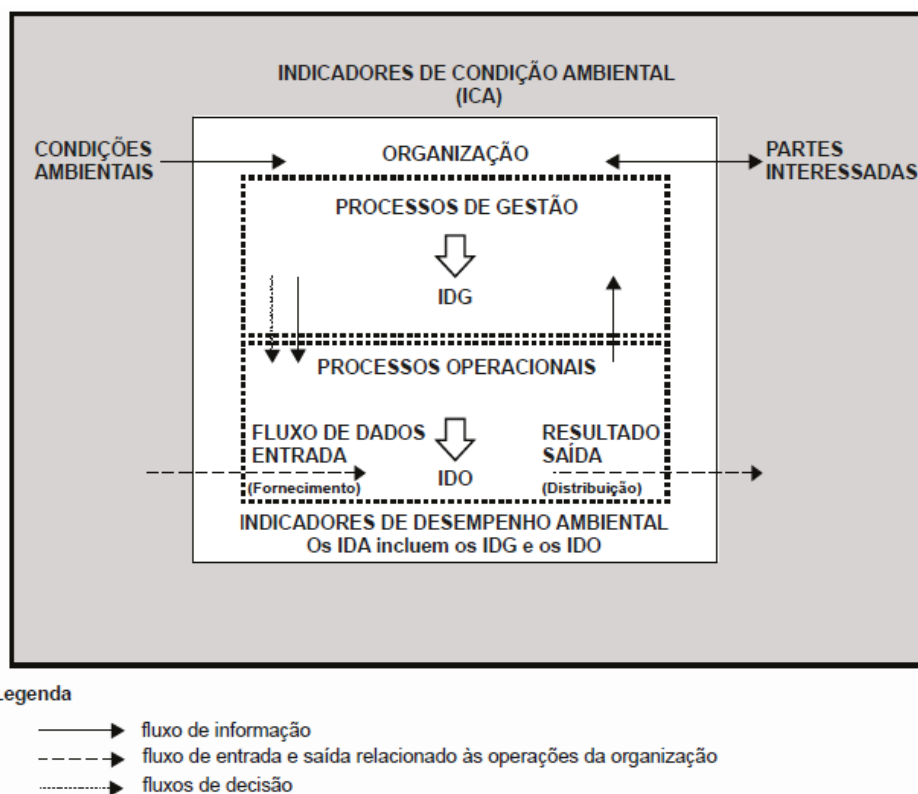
INDICADORES DE CONDIÇÃO AMBIENTAL
(ICA)

CONDIÇÕES AMBIENTAIS

ORGANIZAÇÃO

PARTES INTERESSADAS

PROCESSOS DE GESTÃO

IDG

PROCESSOS OPERACIONAIS

FLUXO DE DADOS ENTRADA
(Fornecimento)

IDO

RESULTADO SAÍDA
(Distribuição)

INDICADORES DE DESEMPENHO AMBIENTAL
Os IDA incluem os IDG e os IDO

Legenda

fluxo de informação
fluxo de entrada e saída relacionado às operações da organização
fluxos de decisão